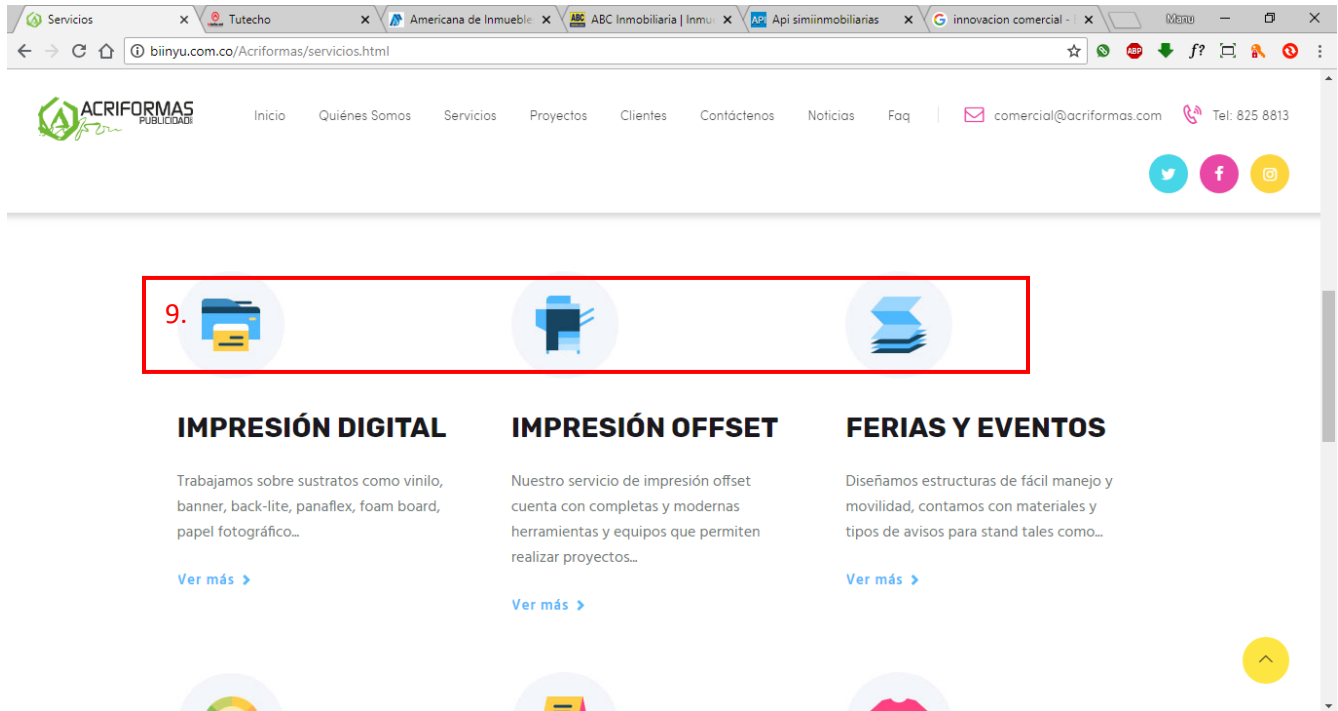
Servicios
Tutecho
Americana de Inmueble
ABC Inmobiliaria | Inmu
Api simiinmobiliarias
innovacion comercial -
Manu

biinyu.com.co/Acriformas/servicios.html

ACRIFORMAS PUBLICIDAD

Inicio Quiénes Somos Servicios Proyectos Clientes Contáctenos Noticias Faq comercial@acriformas.com Tel: 825 8813

9.

IMPRESIÓN DIGITAL

Trabajamos sobre sustratos como vinilo, banner, back-lite, panaflex, foam board, papel fotográfico...

Ver más

IMPRESIÓN OFFSET

Nuestro servicio de impresión offset cuenta con completas y modernas herramientas y equipos que permiten realizar proyectos...

Ver más

FERIAS Y EVENTOS

Diseñamos estructuras de fácil manejo y movilidad, contamos con materiales y tipos de avisos para stand tales como...

Ver más